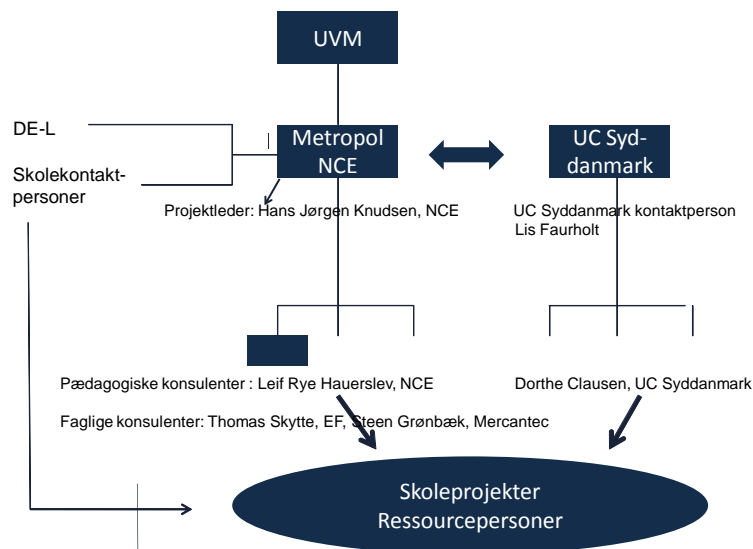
UVM

DE-L

Skolekontaktpersoner

Metropol NCE

UC Syddanmark

Projektleder: Hans Jørgen Knudsen, NCE

UC Syddanmark kontaktperson Lis Faurholt

Pædagogiske konsulenter : Leif Rye Hauerslev, NCE

Dorthe Clausen, UC Syddanmark

Faglige konsulenter: Thomas Skytte, EF, Steen Grønbæk, Mercantec

Skoleprojekter Ressourcepersoner